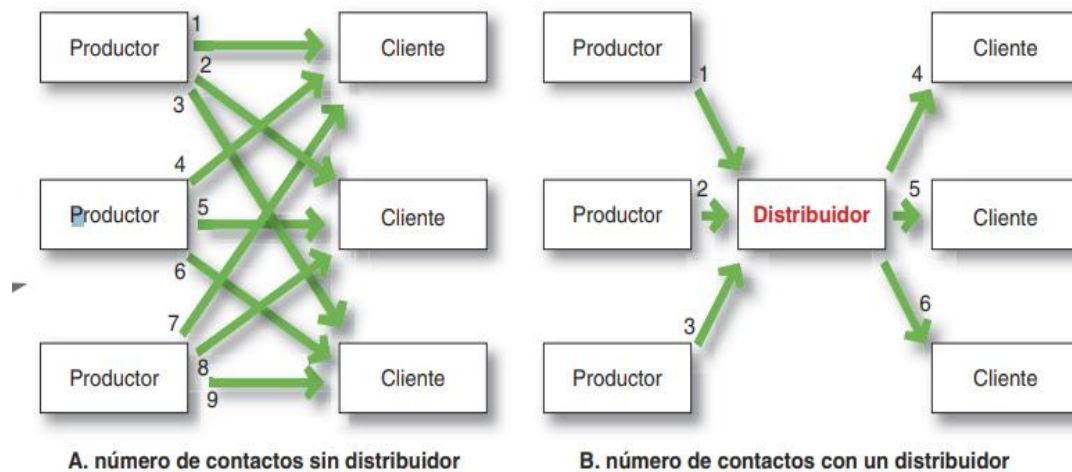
Productor
1
2
3
Cliente
4
Productor
5
Cliente
6
7
Productor
8
9
Cliente

A. número de contactos sin distribuidor

Productor
1
Cliente
4
Productor
2
Distribuidor
5
Cliente
6
3
Productor
Cliente

B. número de contactos con un distribuidor